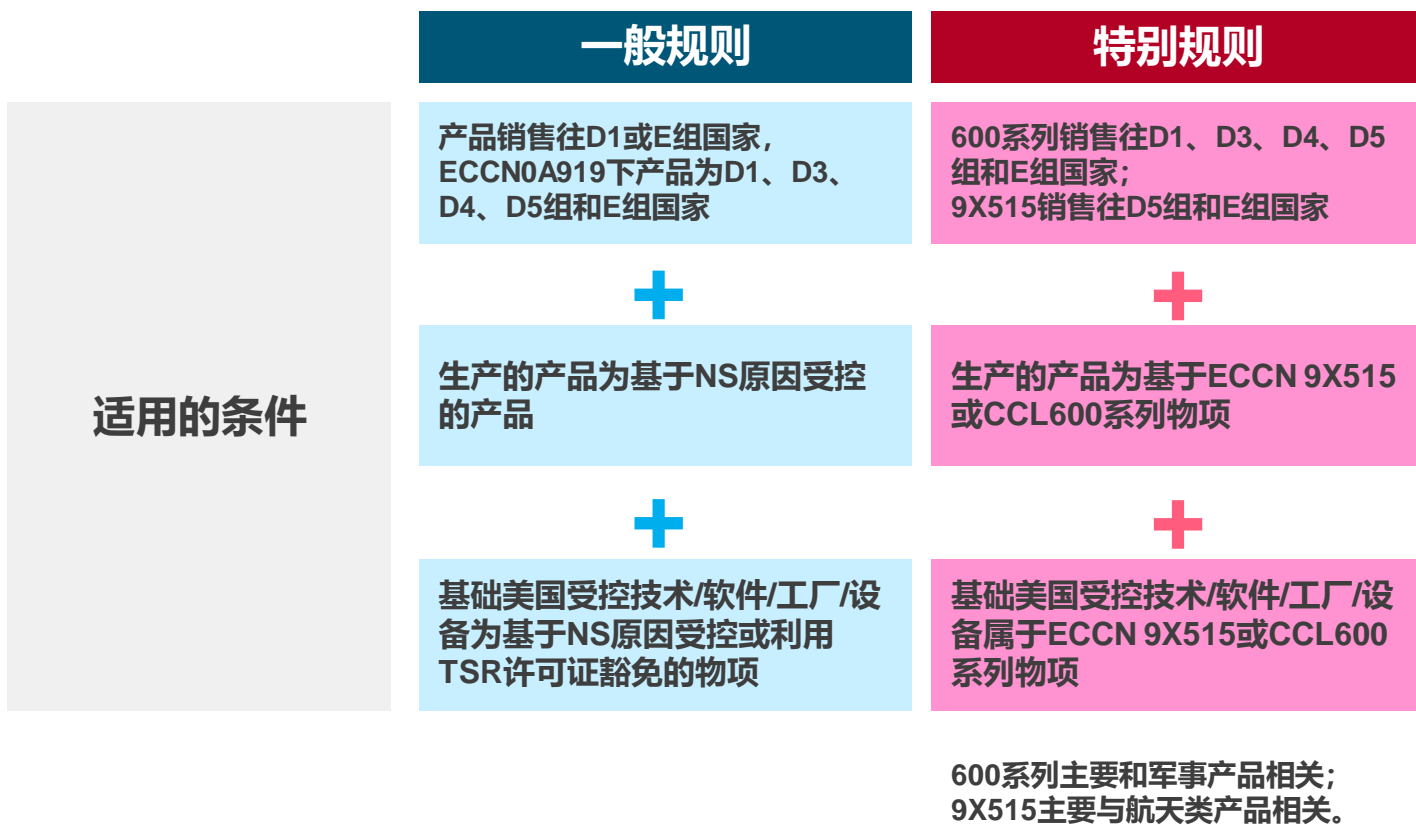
|  | 一般规则 | 特别规则 |
|---|---|---|
| 适用的条件 | 产品销售往D1或E组国家，ECCN0A919下产品为D1、D3、D4、D5组和E组国家 | 600系列销售往D1、D3、D4、D5组和E组国家；9X515销售往D5组和E组国家 |
|  | + | + |
|  | 生产的产品为基于NS原因受控的产品 | 生产的产品为基于ECCN 9X515或CCL600系列物项 |
|  | + | + |
|  | 基础美国受控技术/软件/工厂/设备为基于NS原因受控或利用TSR许可证豁免的物项 | 基础美国受控技术/软件/工厂/设备属于ECCN 9X515或CCL600系列物项 |

600系列主要和军事产品相关；
9X515主要与航天类产品相关。